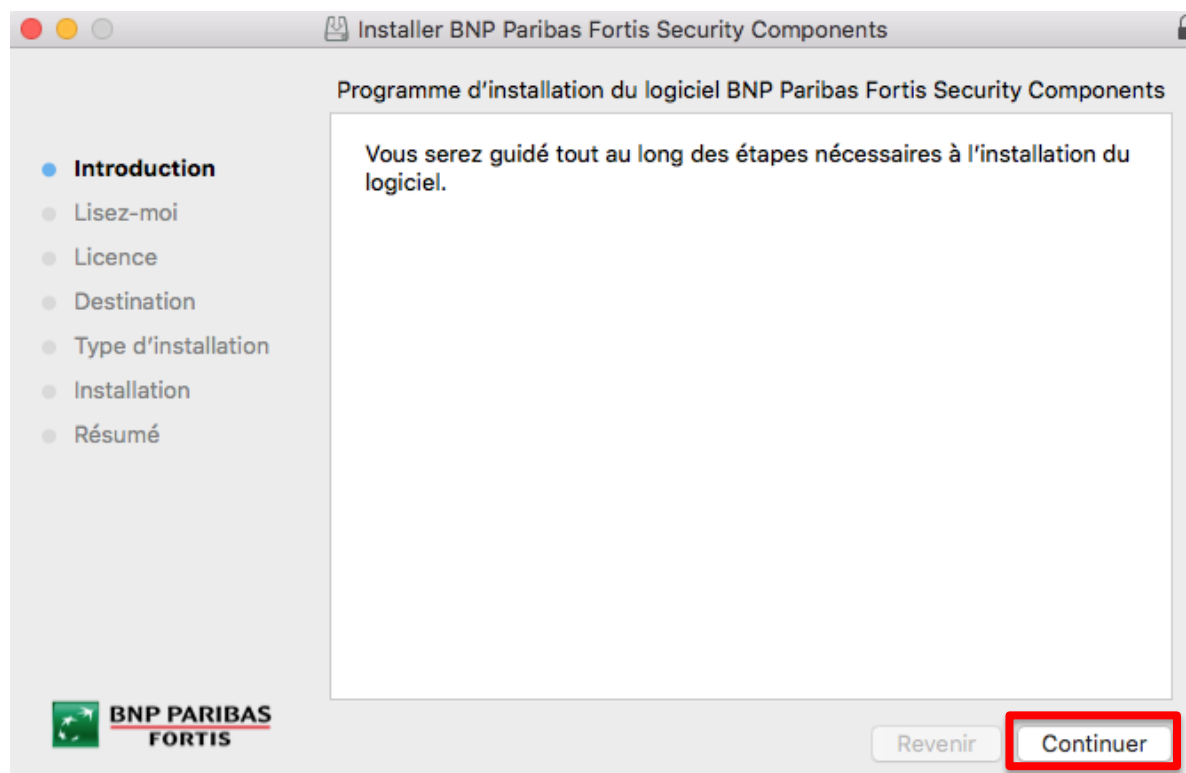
Installer BNP Paribas Fortis Security Components

Programme d’installation du logiciel BNP Paribas Fortis Security Components

Introduction
Lisez-moi
Licence
Destination
Type d’installation
Installation
Résumé

Vous serez guidé tout au long des étapes nécessaires à l’installation du logiciel.

BNP PARIBAS
FORTIS

Revenir
Continuer